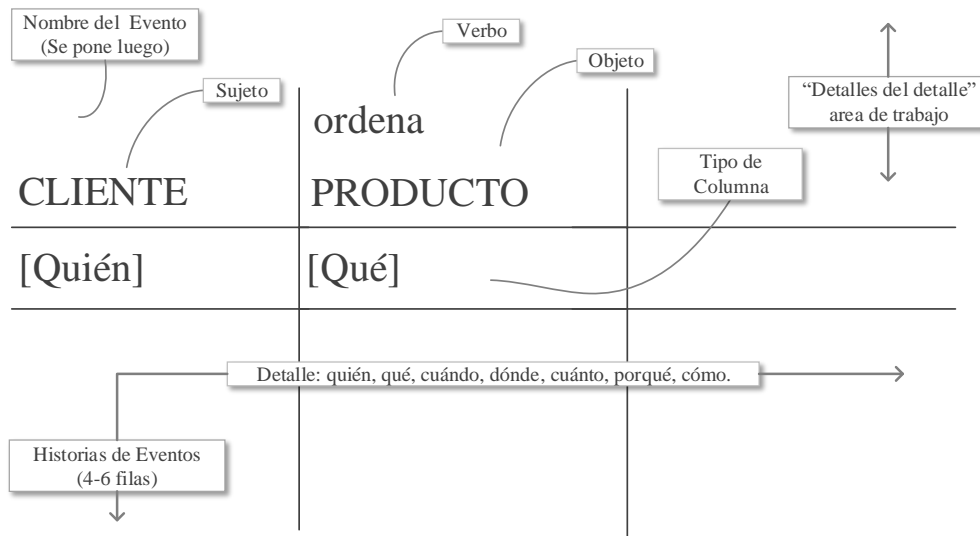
Nombre del Evento
(Se pone luego)

Verbo

Objeto

Sujeto

"Detalles del detalle"
area de trabajo

ordena

Tipo de
Columna

CLIENTE

PRODUCTO

[Quién]

[Qué]

Detalle: quién, qué, cuándo, dónde, cuánto, porqué, cómo.

Historias de Eventos
(4-6 filas)